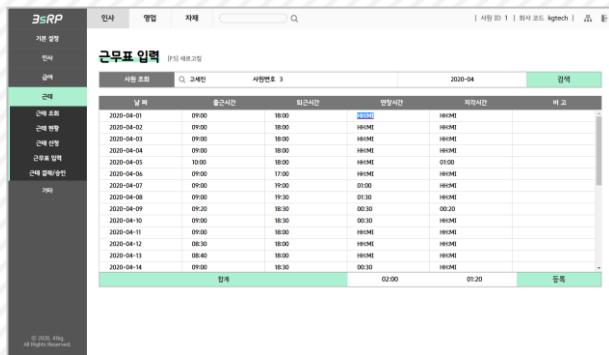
3sRP

기본 설정
인사
급여
근태
근태 조회
근태 현황
근태 신청
근무표 입력
근태 결재/승인
기타

© 2020. 4tkg
All Rights Reserved.

인사 영업 자재

| 사원 ID 1 | 회사 코드 kgtech |

근무표 입력 [F5] 새로고침

사원 조회 고세진 사원번호 3 2020-04 검색

| 날 짜 | 출근시간 | 퇴근시간 | 연장시간 | 지각시간 | 비 고 |
|---|---|---|---|---|---|
| 2020-04-01 | 09:00 | 18:00 | HH:MI | HH:MI | |
| 2020-04-02 | 09:00 | 18:00 | HH:MI | HH:MI | |
| 2020-04-03 | 09:00 | 18:00 | HH:MI | HH:MI | |
| 2020-04-04 | 09:00 | 18:00 | HH:MI | HH:MI | |
| 2020-04-05 | 10:00 | 18:00 | HH:MI | 01:00 | |
| 2020-04-06 | 09:00 | 17:00 | HH:MI | HH:MI | |
| 2020-04-07 | 09:00 | 19:00 | 01:00 | HH:MI | |
| 2020-04-08 | 09:00 | 19:30 | 01:30 | HH:MI | |
| 2020-04-09 | 09:20 | 18:30 | 00:30 | 00:20 | |
| 2020-04-10 | 09:00 | 18:30 | 00:30 | HH:MI | |
| 2020-04-11 | 09:00 | 18:00 | HH:MI | HH:MI | |
| 2020-04-12 | 08:30 | 18:00 | HH:MI | HH:MI | |
| 2020-04-13 | 08:40 | 18:00 | HH:MI | HH:MI | |
| 2020-04-14 | 09:00 | 18:30 | 00:30 | HH:MI | |

합계 02:00 01:20 등록